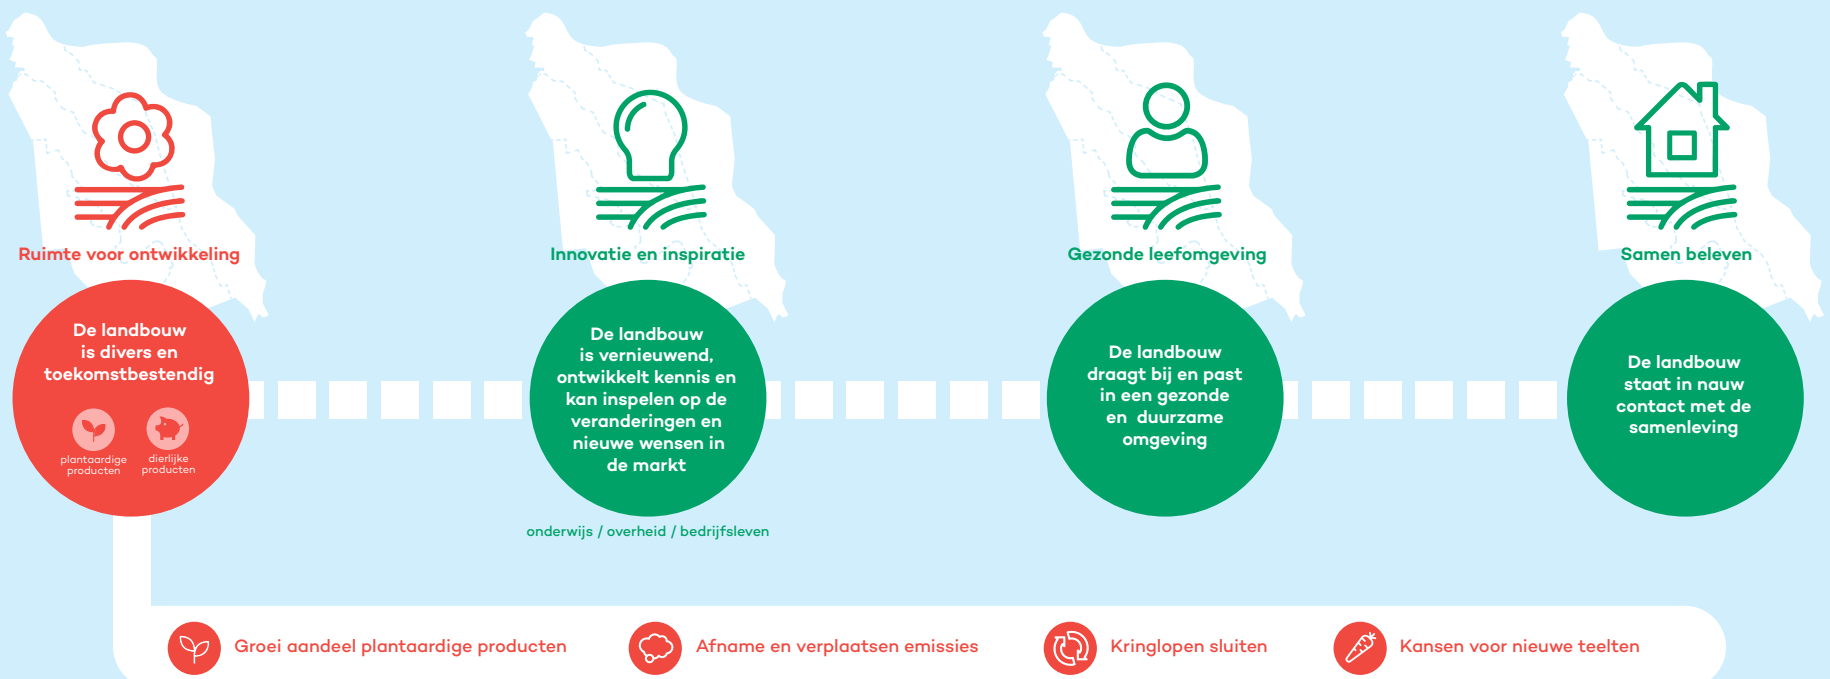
Ruimte voor ontwikkeling

De landbouw is divers en toekomstbestendig

plantaardige producten

dierlijke producten

Innovatie en inspiratie

De landbouw is vernieuwend, ontwikkelt kennis en kan inspelen op de veranderingen en nieuwe wensen in de markt

onderwijs / overheid / bedrijfsleven

Gezonde leefomgeving

De landbouw draagt bij en past in een gezonde en duurzame omgeving

Samen beleven

De landbouw staat in nauw contact met de samenleving

Groei aandeel plantaardige producten

Afname en verplaatsen emissies

Kringlopen sluiten

Kansen voor nieuwe teelten